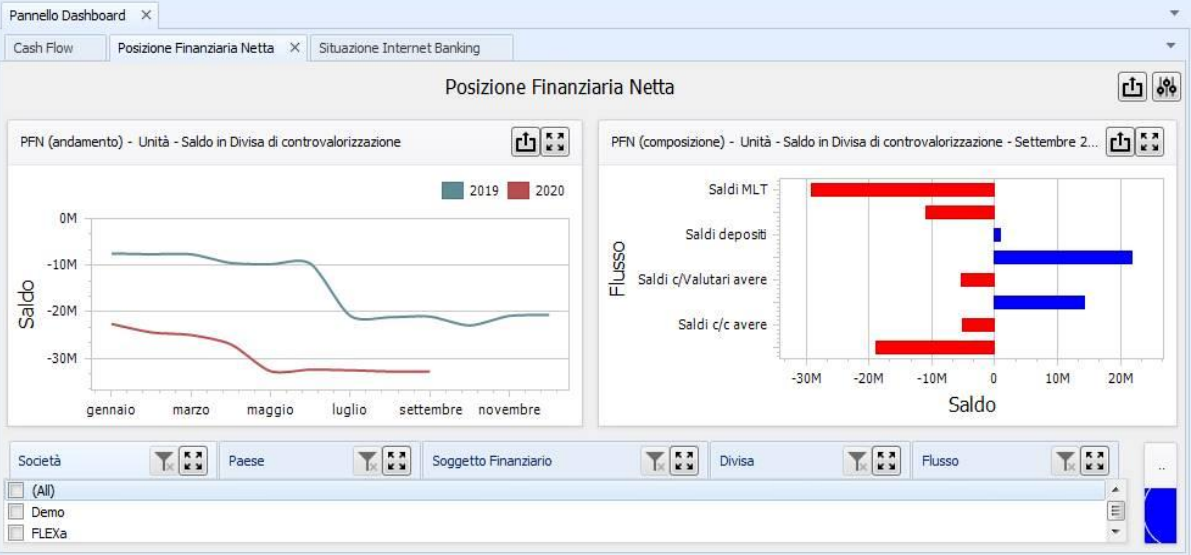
Pannello Dashboard ×

Cash Flow | Posizione Finanziaria Netta × | Situazione Internet Banking

Posizione Finanziaria Netta

PFN (andamento) - Unità - Saldo in Divisa di controvalorizzazione

2019 2020

0M
-10M
-20M
-30M

Saldo

gennaio marzo maggio luglio settembre novembre

PFN (composizione) - Unità - Saldo in Divisa di controvalorizzazione - Settembre 2...

Saldi MLT
Saldi depositi
Saldi c/Valutari avere
Saldi c/c avere

Flusso

-30M -20M -10M 0 10M 20M

Saldo

Società | Paese | Soggetto Finanziario | Divisa | Flusso

...

(All)
Demo
FLEXa